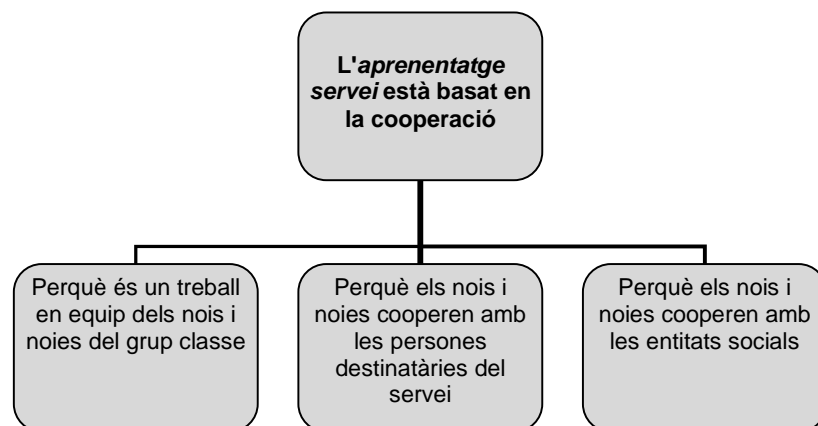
L'aprenentatge servei està basat en la cooperació

Perquè és un treball en equip dels nois i noies del grup classe

Perquè els nois i noies cooperen amb les persones destinatàries del servei

Perquè els nois i noies cooperen amb les entitats socials